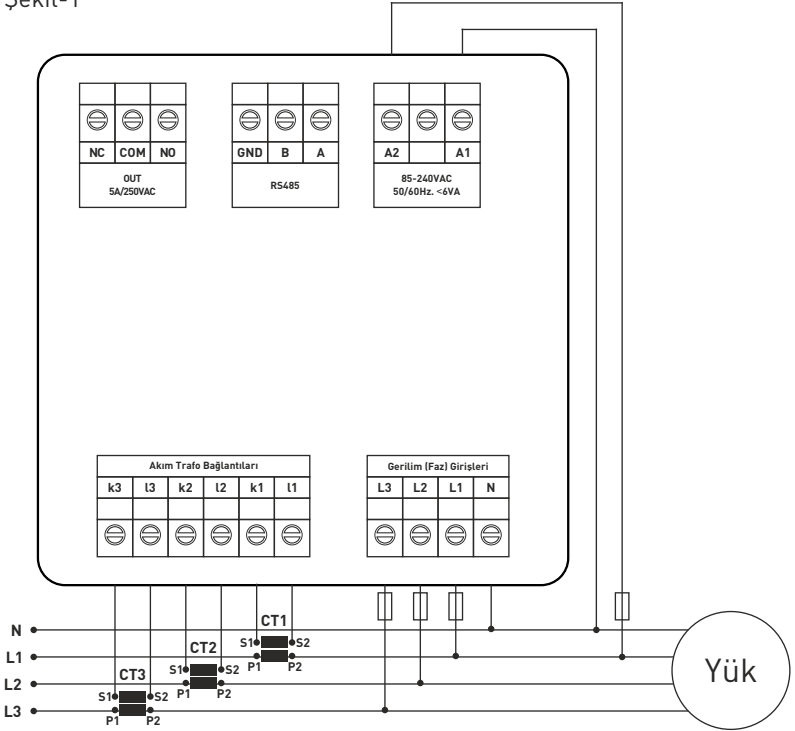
Şekil-1

NC COM NO
OUT
5A/250VAC

GND B A
RS485

A2 A1
85-240VAC
50/60Hz. <6VA

Akım Trafo Bağlantıları
k3 l3 k2 l2 k1 l1

Gerilim (Faz) Girişleri
L3 L2 L1 N

N
L1
L2
L3

CT1
S1 S2
P1 P2

CT2
S1 S2
P1 P2

CT3
S1 S2
P1 P2

Yük